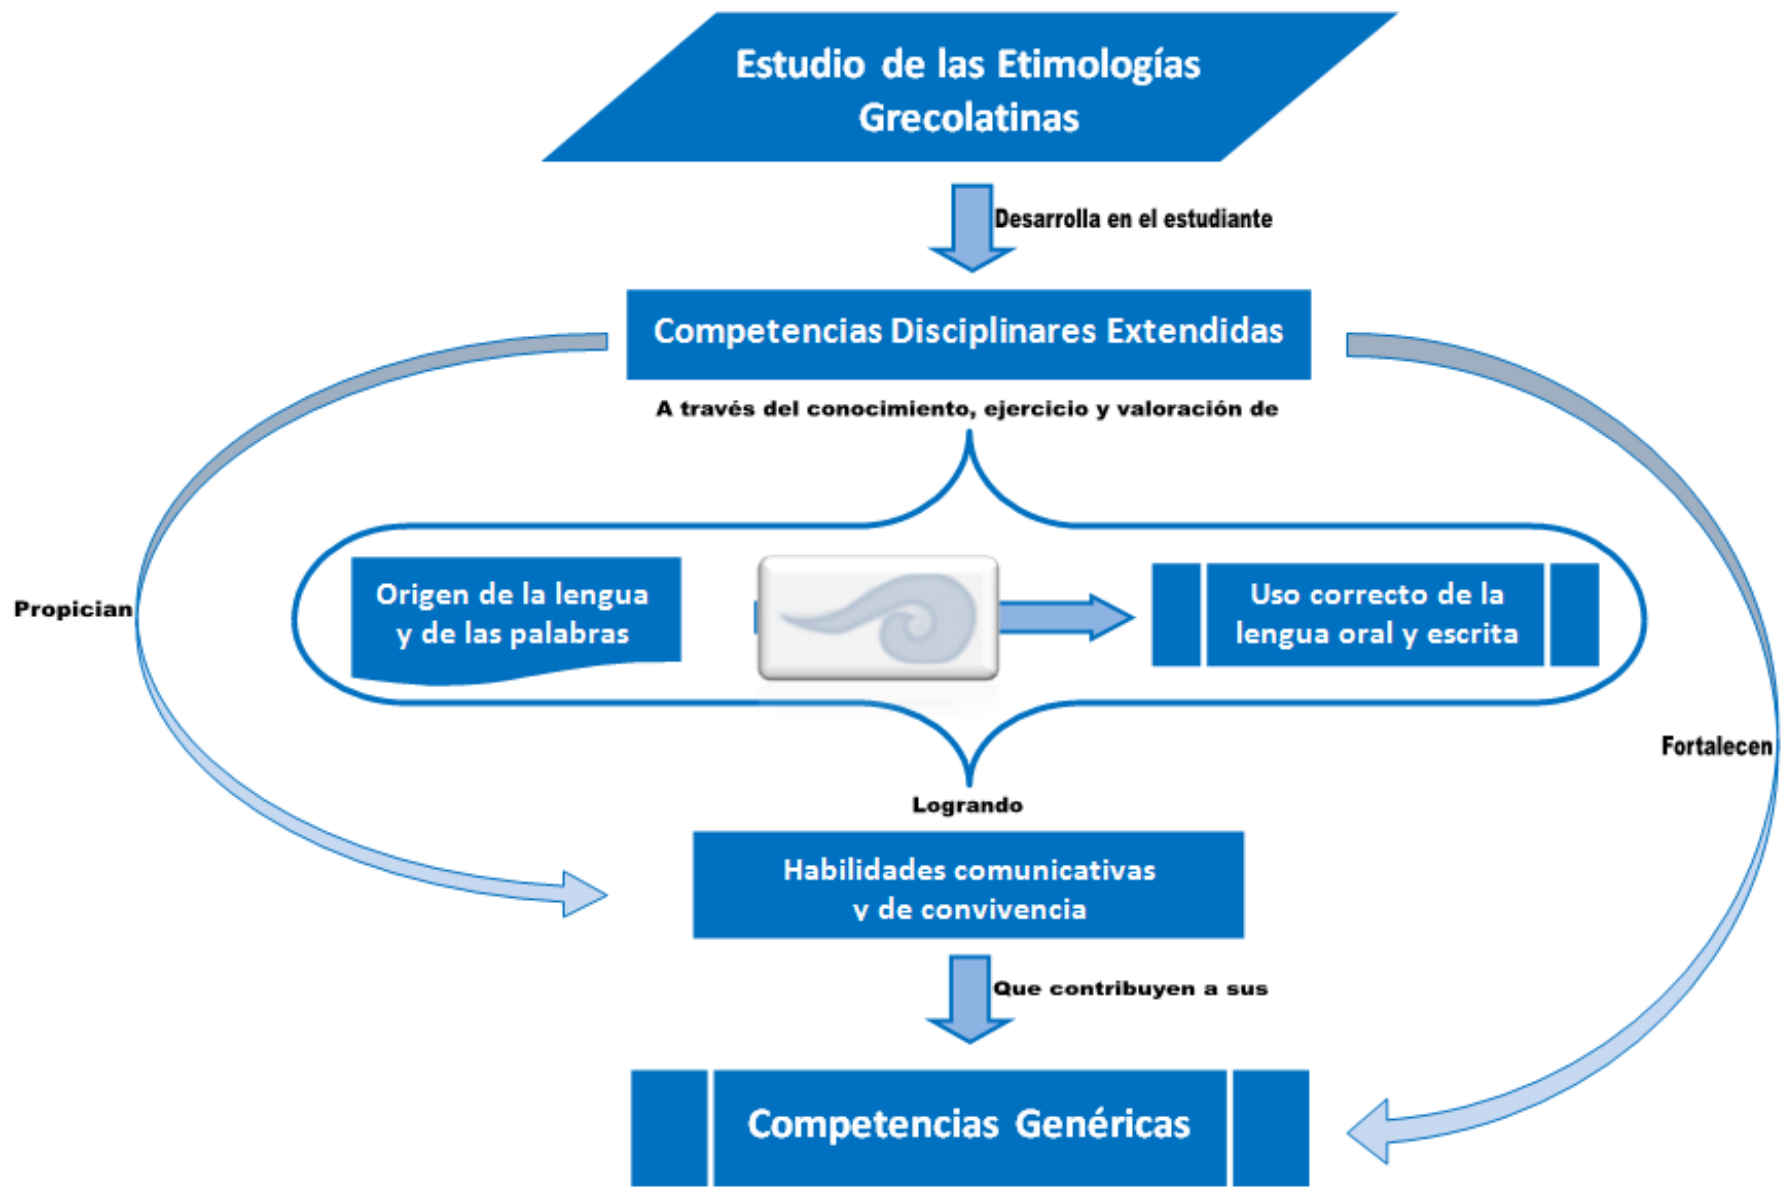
Estudio de las Etimologías Grecolatinas

Desarrolla en el estudiante

Competencias Disciplinares Extendidas

A través del conocimiento, ejercicio y valoración de

Propician

Origen de la lengua y de las palabras

Uso correcto de la lengua oral y escrita

Fortalecen

Logrando

Habilidades comunicativas y de convivencia

Que contribuyen a sus

Competencias Genéricas